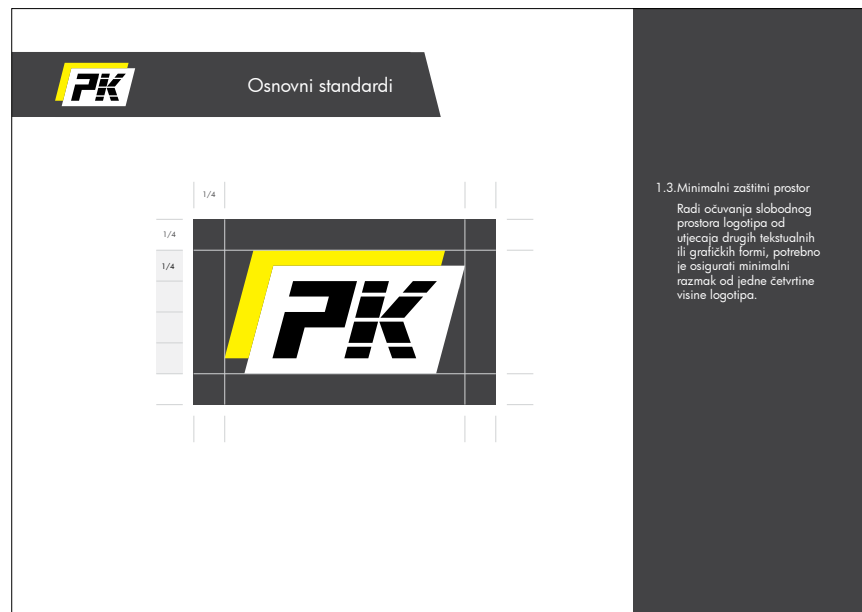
PK

Osnovni standardi

1/4

1/4

1/4

PK

1.3. Minimalni zaštitni prostor

Radi očuvanja slobodnog prostora logotipa od utjecaja drugih tekstualnih ili grafičkih formi, potrebno je osigurati minimalni razmak od jedne četvrtine visine logotipa.